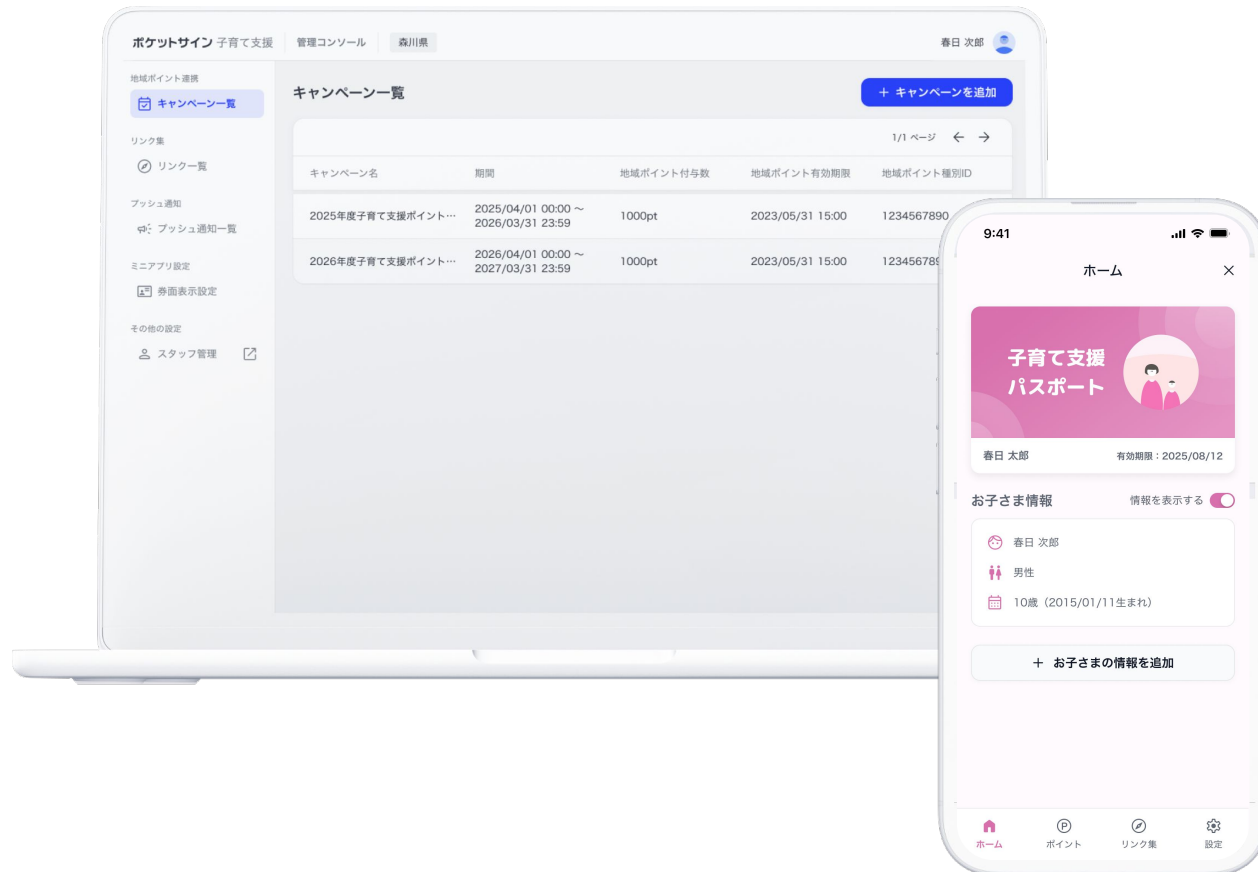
ポケットサイン 子育て支援 | 管理コンソール | 森川県

春日 次郎

地域ポイント連携
キャンペーン一覧

リンク集
リンク一覧

プッシュ通知
プッシュ通知一覧

ミニアプリ設定
券面表示設定

その他の設定
スタッフ管理

キャンペーン一覧

+ キャンペーンを追加

1/1 ページ

| キャンペーン名 | 期間 | 地域ポイント付与数 | 地域ポイント有効期限 | 地域ポイント種別ID |
|---|---|---|---|---|
| 2025年度子育て支援ポイント… | 2025/04/01 00:00 〜 2026/03/31 23:59 | 1000pt | 2023/05/31 15:00 | 1234567890 |
| 2026年度子育て支援ポイント… | 2026/04/01 00:00 〜 2027/03/31 23:59 | 1000pt | 2023/05/31 15:00 | 123456789 |

9:41

ホーム

子育て支援
パスポート

春日 太郎
有効期限：2025/08/12

お子さま情報
情報を表示する

春日 次郎
男性
10歳（2015/01/11生まれ）

+ お子さまの情報を追加

ホーム
ポイント
リンク集
設定